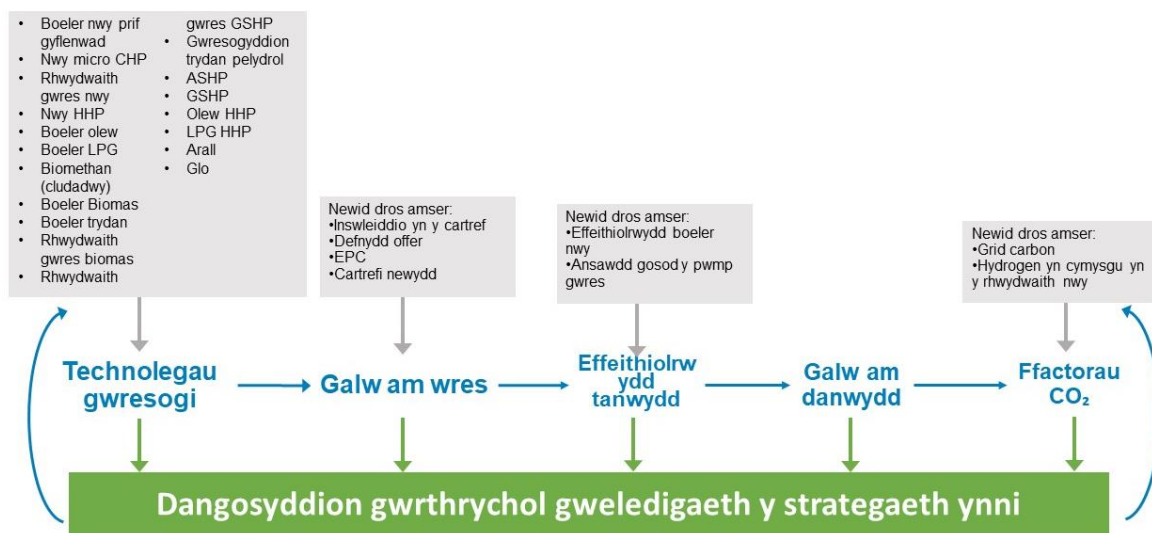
- Boeler nwy prif gyflenwad
- Nwy micro CHP
- Rhwydwaith gwres nwy
- Nwy HHP
- Boeler olew
- Boeler LPG
- Biomethan (cludadwy)
- Boeler Biomas
- Boeler trydan
- Rhwydwaith gwres biomas
- Rhwydwaith gwres GSHP
- Gwresogyddion trydan pelydrol
- ASHP
- GSHP
- Olew HHP
- LPG HHP
- Arall
- Glo

Newid dros amser:
•Inswleiddio yn y cartref
•Defnydd offer
•EPC
•Cartrefi newydd

Newid dros amser:
•Effeithiolrwydd boeler nwy
•Ansawdd gosod y pwmp gwres

Newid dros amser:
•Grid carbon
•Hydrogen yn cymysgu yn y rhwydwaith nwy

Technolegau gwresogi

Galw am wres

Effeithiolrwydd tanwydd

Galw am danwydd

Ffactorau $CO_2$

Dangosyddion gwrthrychol gweledigaeth y strategaeth ynni